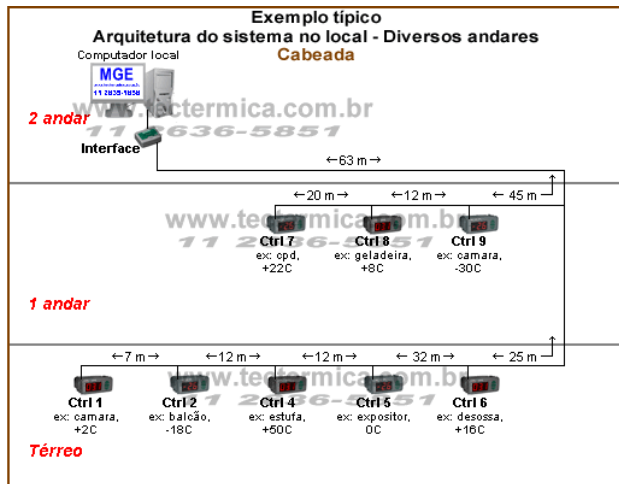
Exemplo típico
Arquitetura do sistema no local - Diversos andares
Cabeada

Computador local
MGE
11 2636-5851

2 andar
www.tectermica.com.br
11 2636-5851
Interface
← 63 m →

← 20 m → ← 12 m → ← 45 m →
www.tectermica.com.br
11 2636-5851
Ctrl 7
ex: cpd, +22C
Ctrl 8
ex: geladeira, +8C
Ctrl 9
ex: camara, -30C

1 andar

← 7 m → ← 12 m → ← 12 m → ← 32 m → ← 25 m →
www.tectermica.com.br
11 2636-5851
Ctrl 1
ex: camara, +2C
Ctrl 2
ex: balcão, -18C
Ctrl 4
ex: estufa, +50C
Ctrl 5
ex: expositor, 0C
Ctrl 6
ex: desossa, +16C

Térreo